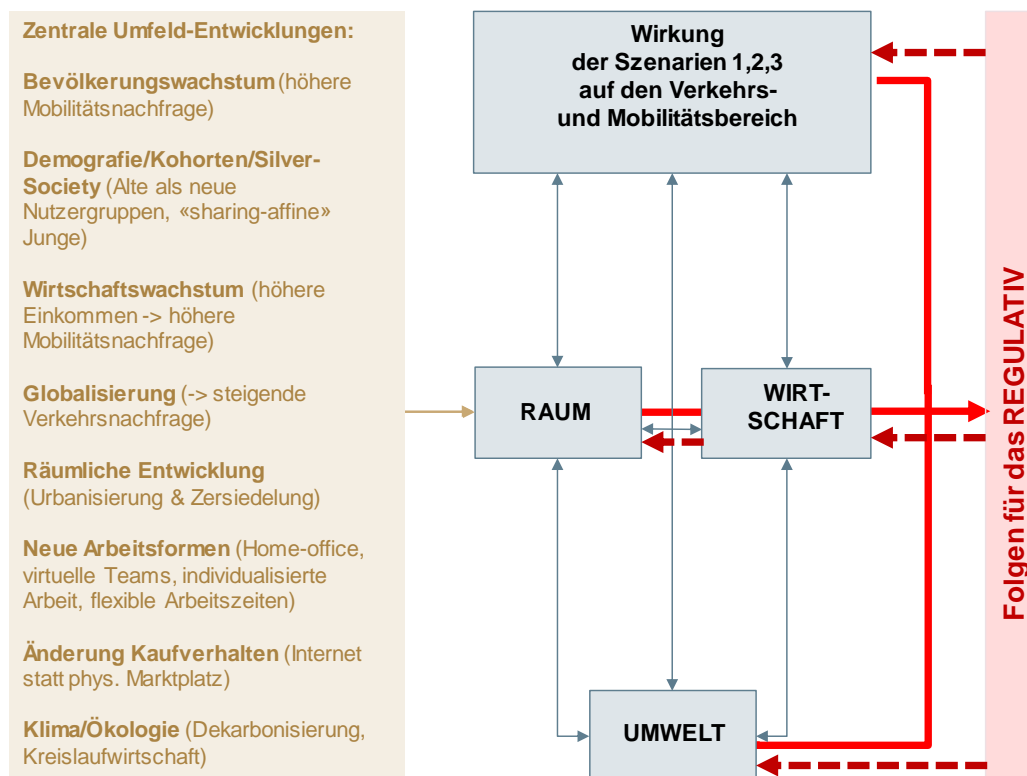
Zentrale Umfeld-Entwicklungen:

Bevölkerungswachstum (höhere Mobilitätsnachfrage)

Demografie/Kohorten/Silver-Society (Alte als neue Nutzergruppen, «sharing-affine» Junge)

Wirtschaftswachstum (höhere Einkommen -> höhere Mobilitätsnachfrage)

Globalisierung (-> steigende Verkehrsnachfrage)

Räumliche Entwicklung (Urbanisierung & Zersiedelung)

Neue Arbeitsformen (Home-office, virtuelle Teams, individualisierte Arbeit, flexible Arbeitszeiten)

Änderung Kaufverhalten (Internet statt phys. Marktplatz)

Klima/Ökologie (Dekarbonisierung, Kreislaufwirtschaft)

Wirkung der Szenarien 1,2,3 auf den Verkehrs- und Mobilitätsbereich

RAUM

WIRT-SCHAFT

UMWELT

Folgen für das REGULATIV